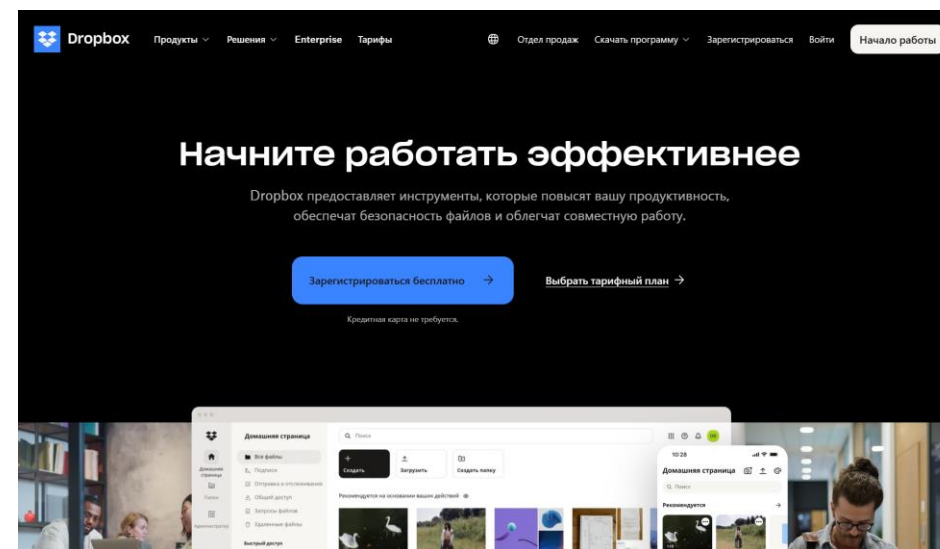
Dropbox Продукты Решения Enterprise Тарифы Отдел продаж Скачать программу Зарегистрироваться Войти Начало работы

Начните работать эффективнее

Dropbox предоставляет инструменты, которые повысят вашу продуктивность, обеспечат безопасность файлов и облегчат совместную работу.

Зарегистрироваться бесплатно →

Выбрать тарифный план →

Кредитная карта не требуется.

Домашняя страница
Поиск
Все файлы
Подписи
Отправка и отслеживание
Общий доступ
Запросы файлов
Удаленные файлы
Быстрый доступ
Домашняя страница
Папки
Администратор
Создать
Загрузить
Создать папку
Рекомендуется на основании ваших действий

10:28
Домашняя страница
Поиск
Рекомендуется